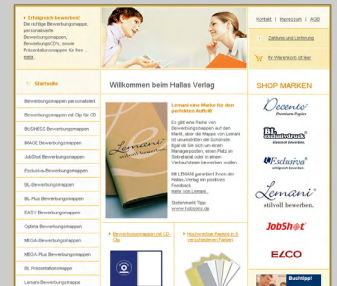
» Erfolgreich bewerben!
Die richtige Bewerbungsmappe, personalisierte Bewerbungsmappen, BewerbungsCD's, sowie Präsentationsmappen für Ihre ... mehr

Kontakt | Impressum | AGB
Zahlung und Lieferung
Bestellmengen
Ihr Warenkorb ist leer

Startseite
Bewerbungsmappen personalisiert
Bewerbungsmappen mit Clip für CD
BUSINESS Bewerbungsmappen
IMAGE Bewerbungsmappen
JobShot Bewerbungsmappen
Exclusiva Bewerbungsmappen
BL-Bewerbungsmappen
BL-Plus Bewerbungsmappen
EASY Bewerbungsmappen
Optima Bewerbungsmappen
MEGA-Bewerbungsmappen
MEGA-Plus Bewerbungsmappen
BL Präsentationsmappe
Lemani Bewerbungsmappen

Willkommen beim Hallas Verlag

Lemani eine Marke für den perfekten Auftritt

Es gibt eine Reihe von Bewerbungsmappen auf dem Markt, aber die Mappen von Lemani ist unverdrotten die Schönste. Egal ob Sie sich um einen Managerposten, einen Platz im Sekretariat oder in einem Verkaufsteam bewerben wollen.

Mit LEMANI garantiert Ihnen der Hallas-Verlag ein positives Feedback.
mehr von Lemani...

Stellenmarkt Tipp:
www.hotjobs.de

Lemani

Bewerbungsmappen mit CD-Clip

Hochwertige Papiere in 8 verschiedenen Farben

SHOP MARKEN
Decento Premium-Papier
BL exclusivdruck
Exclusiva
Lemani stilvoll bewerben.
JobSh★t
ELCO
Buchtipp!